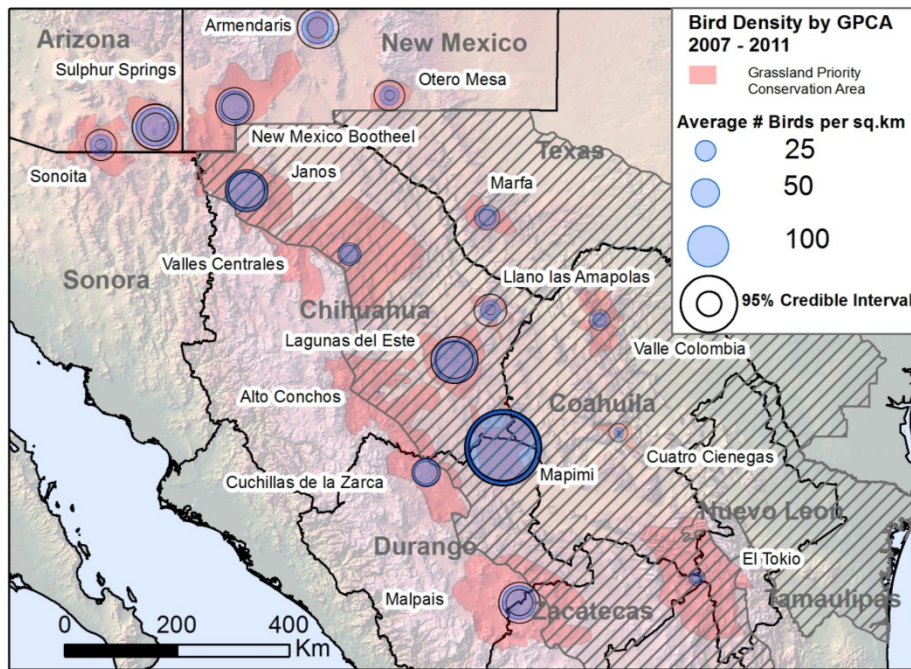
Bird Density by GPCA
2007 - 2011

Grassland Priority Conservation Area

Average # Birds per sq.km
25
50
100
95% Credible Interval

Arizona
New Mexico
Armendaris
Sulphur Springs
Otero Mesa
New Mexico Bootheel
Sonoita
Texas
Janos
Marfa
Sonora
Valles Centrales
Llano las Amapolas
Chihuahua
Lagunas del Este
Valle Colombia
Alto Conchos
Coahuila
Cuatro Cienegas
Mapimi
Cuchillas de la Zarca
Nuevo Leon
Durango
El Tokio
Malpais
Zacatecas
Tamaulipas
0
200
400
Km